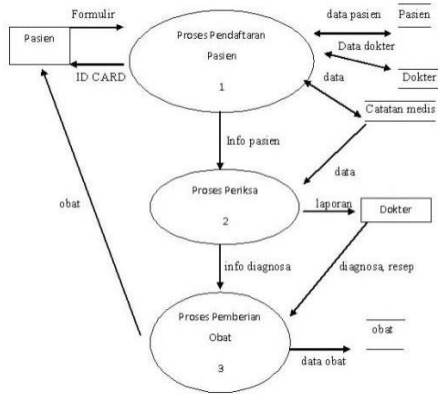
Formulir

Pasien

ID CARD

Proses Pendaftaran Pasien

1

data pasien

Pasien

Data dokter

Dokter

data

Catatan medis

Info pasien

data

obat

Proses Periksa

2

laporan

Dokter

info diagnosa

diagnosa, resep

Proses Pemberian Obat

3

obat

data obat